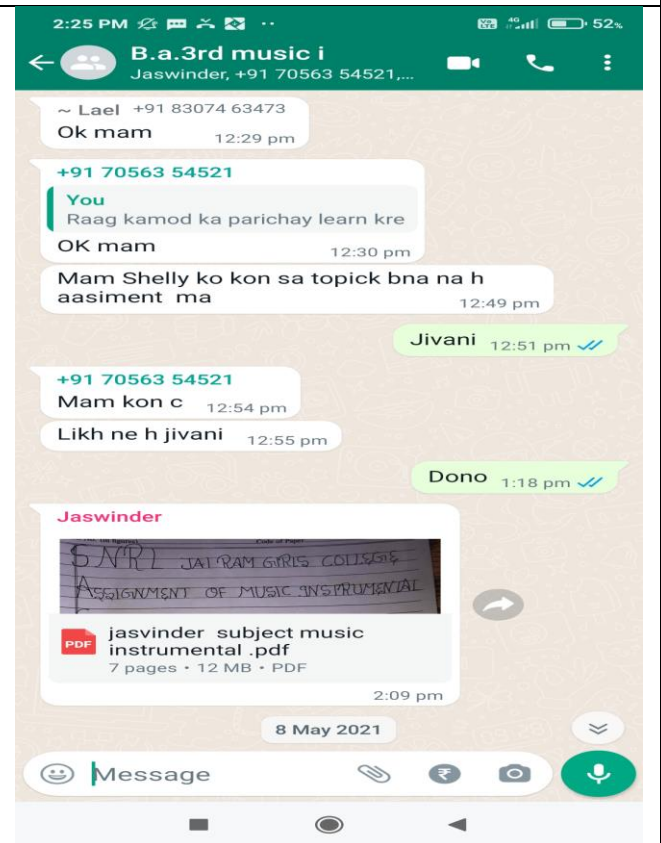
2:25 PM 52%

B.a.3rd music i
Jaswinder, +91 70563 54521,...

~ Lael +91 83074 63473
Ok mam 12:29 pm

+91 70563 54521
You
Raag kamod ka parichay learn kre
OK mam 12:30 pm

Mam Shelly ko kon sa topick bna na h aasiment ma 12:49 pm

Jivani 12:51 pm

+91 70563 54521
Mam kon c 12:54 pm

Likh ne h jivani 12:55 pm

Dono 1:18 pm

Jaswinder
SNRL JAI RAM GIRLS COLLEGE
ASSIGNMENT OF MUSIC INSTRUMENTAL
jasvinder subject music instrumental .pdf
7 pages • 12 MB • PDF
2:09 pm

8 May 2021

Message